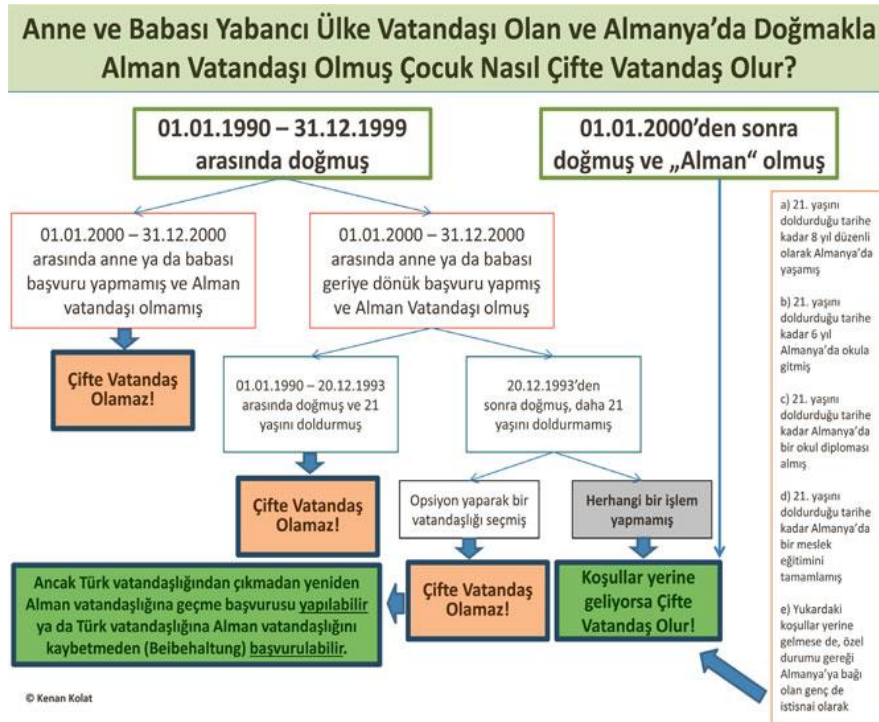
Anne ve Babası Yabancı Ülke Vatandaşı Olan ve Almanya'da Doğmakla Alman Vatandaşı Olmuş Çocuk Nasıl Çifte Vatandaş Olur?

01.01.1990 – 31.12.1999 arasında doğmuş

01.01.2000'den sonra doğmuş ve „Alman" olmuş

01.01.2000 – 31.12.2000 arasında anne ya da babası başvuru yapmamış ve Alman vatandaşı olmamış

01.01.2000 – 31.12.2000 arasında anne ya da babası geriye dönük başvuru yapmış ve Alman Vatandaşı olmuş

Çifte Vatandaş Olamaz!

01.01.1990 – 20.12.1993 arasında doğmuş ve 21 yaşını doldurmuş

20.12.1993'den sonra doğmuş, daha 21 yaşını doldurmamış

Çifte Vatandaş Olamaz!

Opsiyon yaparak bir vatandaşlığı seçmiş

Herhangi bir işlem yapmamış

Ancak Türk vatandaşlığından çıkmadan yeniden Alman vatandaşlığına geçme başvurusu yapılabilir ya da Türk vatandaşlığına Alman vatandaşlığını kaybetmeden (Beibehaltung) başvurulabilir.

Çifte Vatandaş Olamaz!

Koşullar yerine geliyorsa Çifte Vatandaş Olur!

a) 21. yaşını doldurduğu tarihe kadar 8 yıl düzenli olarak Almanya'da yaşamış

b) 21. yaşını doldurduğu tarihe kadar 6 yıl Almanya'da okula gitmiş

c) 21. yaşını doldurduğu tarihe kadar Almanya'da bir okul diploması almış

d) 21. yaşını doldurduğu tarihe kadar Almanya'da bir meslek eğitimini tamamlamış

e) Yukardaki koşullar yerine gelmese de, özel durumu gereği Almanya'ya bağlı olan genç de istisnai olarak

© Kenan Kolat